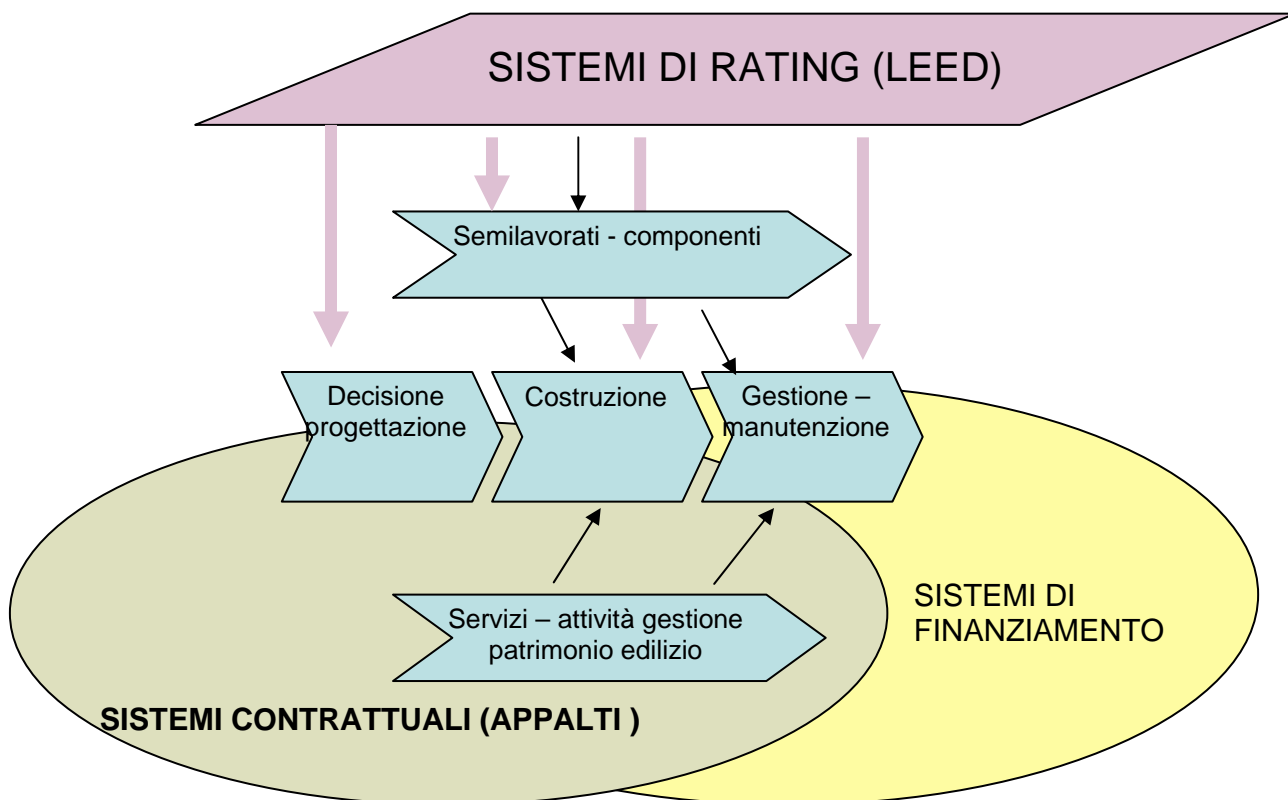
SISTEMI DI RATING (LEED)

Semilavorati - componenti

Decisione progettazione

Costruzione

Gestione – manutenzione

Servizi – attività gestione patrimonio edilizio

SISTEMI DI FINANZIAMENTO

SISTEMI CONTRATTUALI (APPALTI )